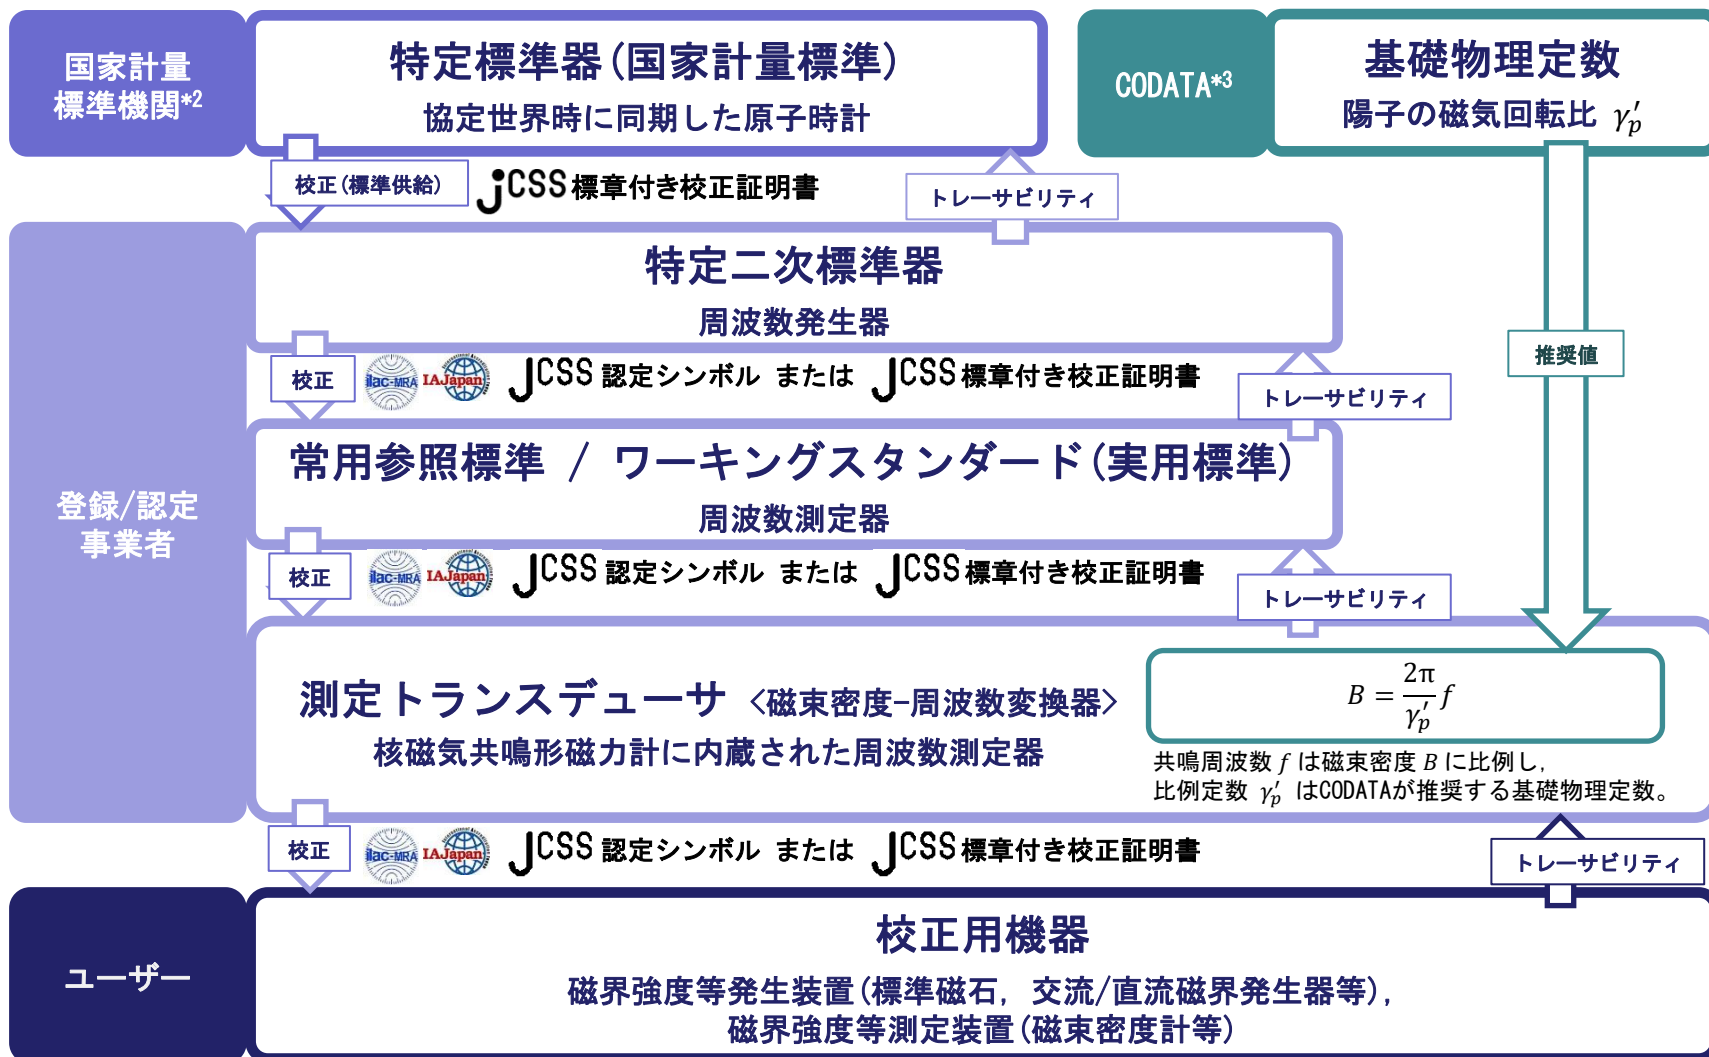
国家計量標準機関*2

特定標準器(国家計量標準)
協定世界時に同期した原子時計

CODATA*3

基礎物理定数
陽子の磁気回転比 $\gamma_p'$

校正(標準供給)
JCSS標章付き校正証明書
トレーサビリティ

登録/認定事業者

特定二次標準器
周波数発生器

推奨値

校正
ilac-MRA IAJapan
JCSS 認定シンボル または JCSS標章付き校正証明書
トレーサビリティ

常用参照標準 / ワーキングスタンダード(実用標準)
周波数測定器

校正
ilac-MRA IAJapan
JCSS 認定シンボル または JCSS標章付き校正証明書
トレーサビリティ

測定トランスデューサ 〈磁束密度-周波数変換器〉
核磁気共鳴形磁力計に内蔵された周波数測定器

$B = \frac{2\pi}{\gamma_p'} f$

共鳴周波数 $f$ は磁束密度 $B$ に比例し、
比例定数 $\gamma_p'$ はCODATAが推奨する基礎物理定数。

校正
ilac-MRA IAJapan
JCSS 認定シンボル または JCSS標章付き校正証明書
トレーサビリティ

ユーザー

校正用機器
磁界強度等発生装置(標準磁石, 交流/直流磁界発生器等),
磁界強度等測定装置(磁束密度計等)